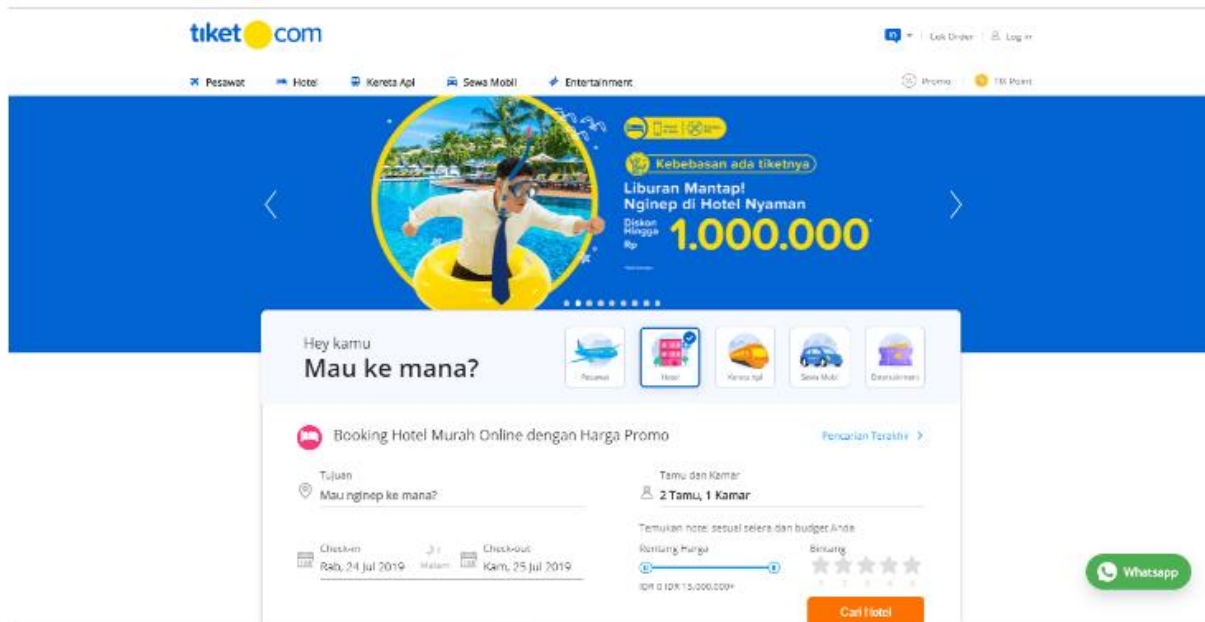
tiket com

Cek Order | Log in

Pesawat  Hotel  Kereta Api  Sewa Mobil  Entertainment

Promo  Tix Point

Kebebasan ada tiketnya

Liburan Mantap!
Nginep di Hotel Nyaman

Diskon Hingga Rp 1.000.000

Hey kamu
Mau ke mana?

Pesawat  Hotel  Kereta Api  Sewa Mobil  Entertainment

Booking Hotel Murah Online dengan Harga Promo

Pencarian Terakhir >

Tujuan
Mau nginep ke mana?

Tamu dan Kamar
2 Tamu, 1 Kamar

Temukan hotel sesuai selera dan budget Anda

Check-in
Rab, 24 Jul 2019

1 Malam

Check-out
Kam, 25 Jul 2019

Rentang Harga
IDR 0 IDR 15.000.000+

Bintang

Cari Hotel

Whatsapp